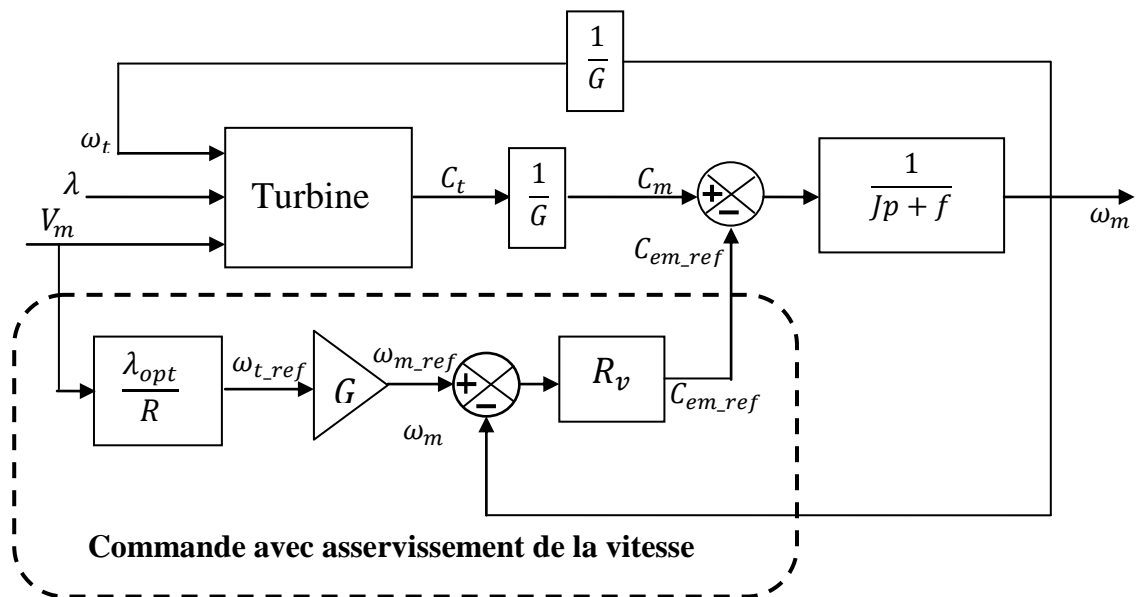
$\frac{1}{G}$

$\omega_t$

$\lambda$

$V_m$

Turbine

$C_t$

$\frac{1}{G}$

$C_m$

+

−

$\frac{1}{Jp+f}$

$\omega_m$

$C_{em\_ref}$

$\frac{\lambda_{opt}}{R}$

$\omega_{t\_ref}$

$G$

$\omega_{m\_ref}$

+

−

$R_v$

$C_{em\_ref}$

$\omega_m$

**Commande avec asservissement de la vitesse**